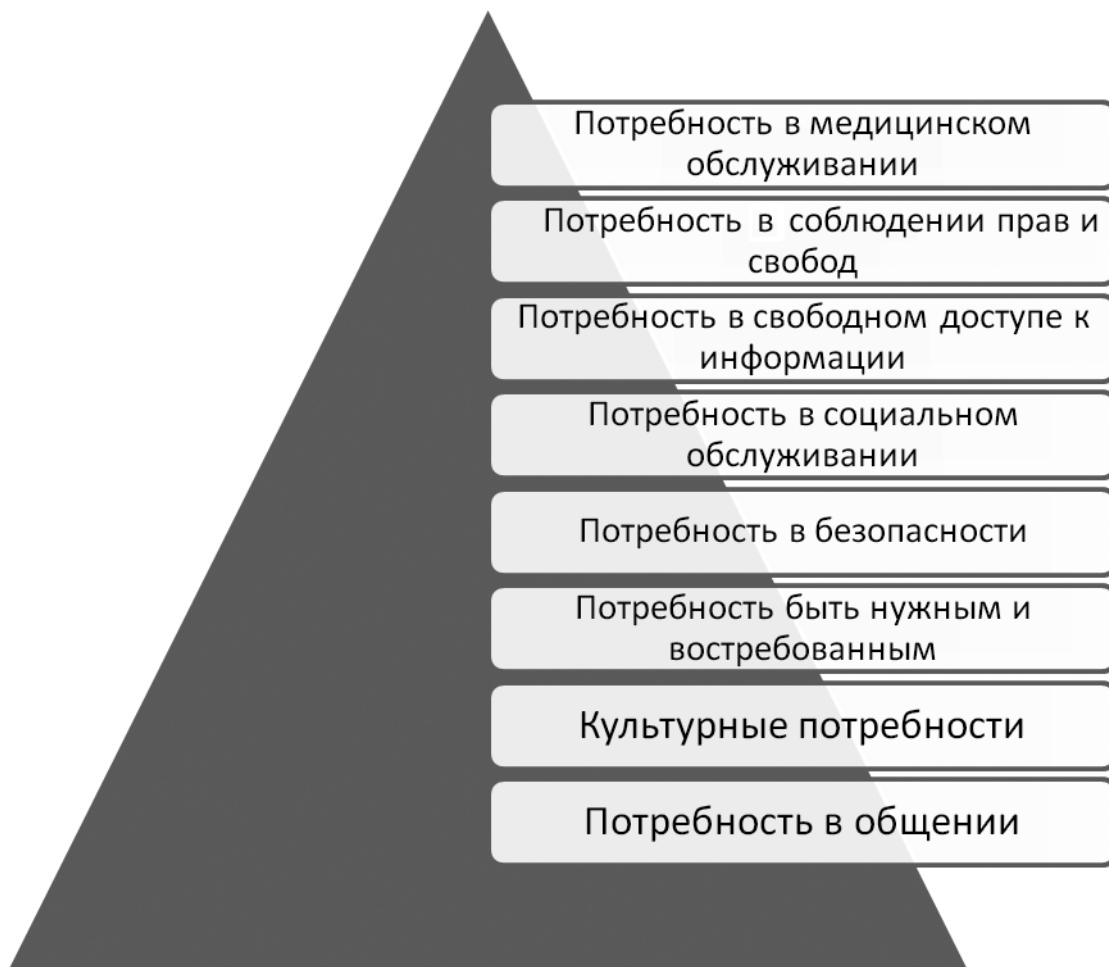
Потребность в медицинском обслуживании

Потребность в соблюдении прав и свобод

Потребность в свободном доступе к информации

Потребность в социальном обслуживании

Потребность в безопасности

Потребность быть нужным и востребованным

Культурные потребности

Потребность в общении